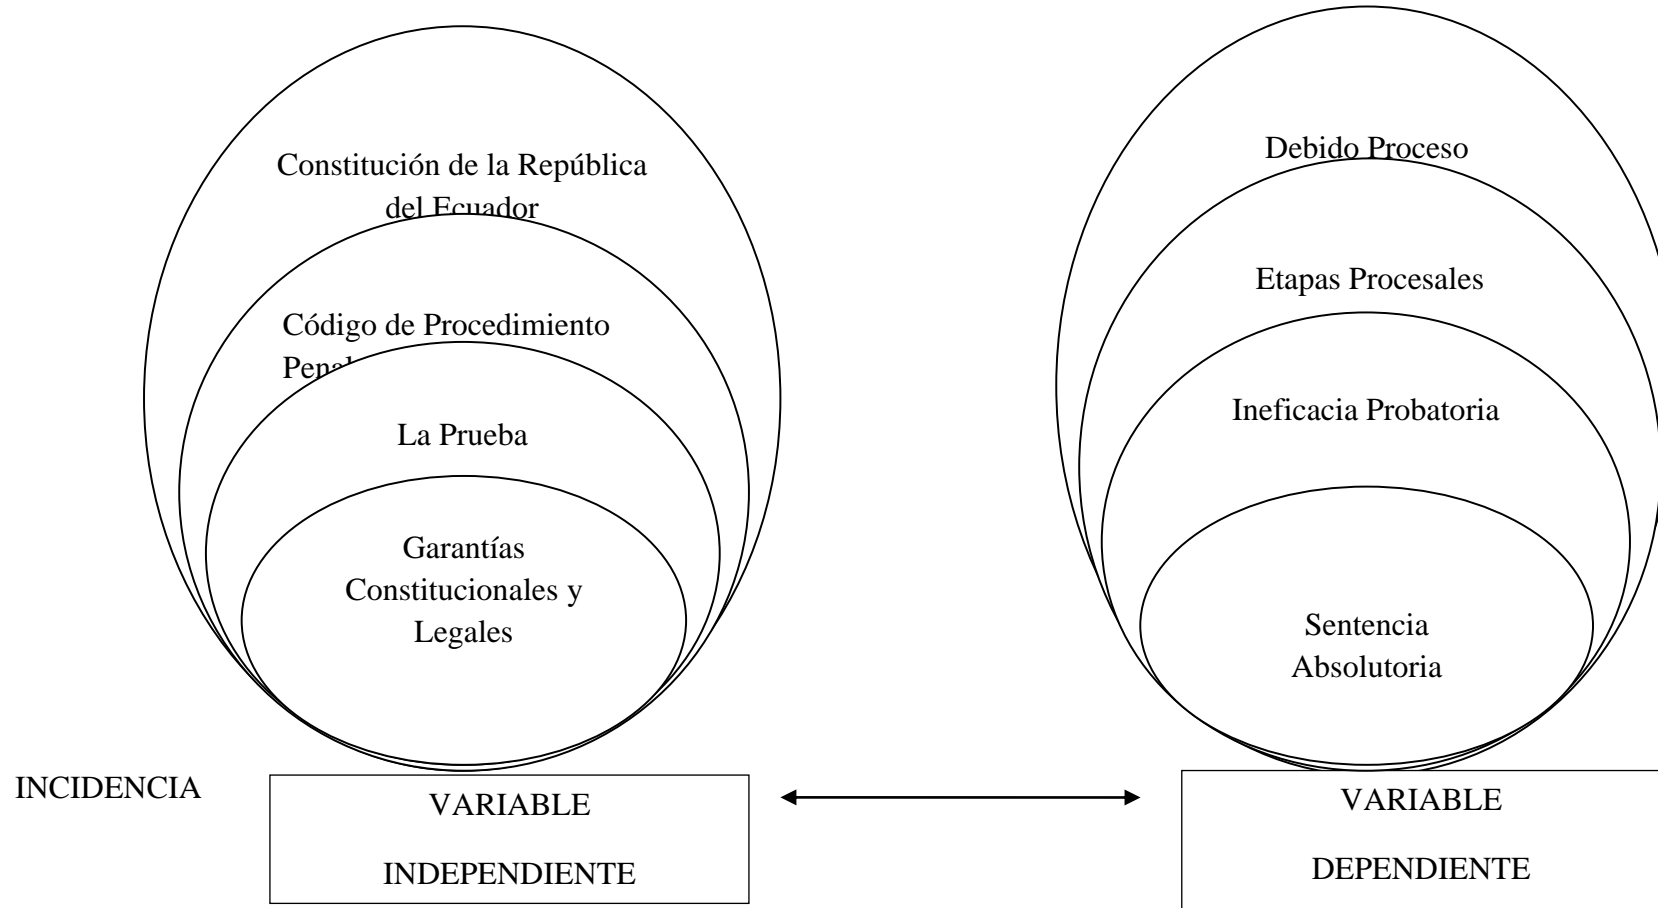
Constitución de la República del Ecuador

Código de Procedimiento Pen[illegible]

La Prueba

Garantías Constitucionales y Legales

Debido Proceso

Etapas Procesales

Ineficacia Probatoria

Sentencia Absolutoria

INCIDENCIA

VARIABLE

INDEPENDIENTE

VARIABLE

DEPENDIENTE